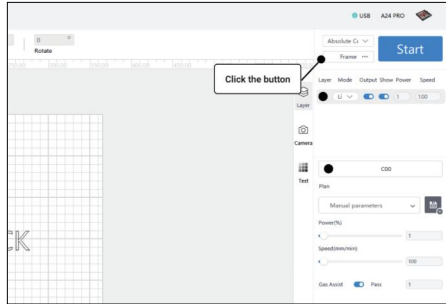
USB A24 PRO

0 °
Rotate

Absolute Cc
Start
Frame ···

Click the button

Layer Mode Output Show Power Speed
Li 1 100

Layer

Camera

Test

C00
Plan
Manual parameters
Power(%)
1
Speed(mm/min)
100
Gas Assist Pass 1

CK